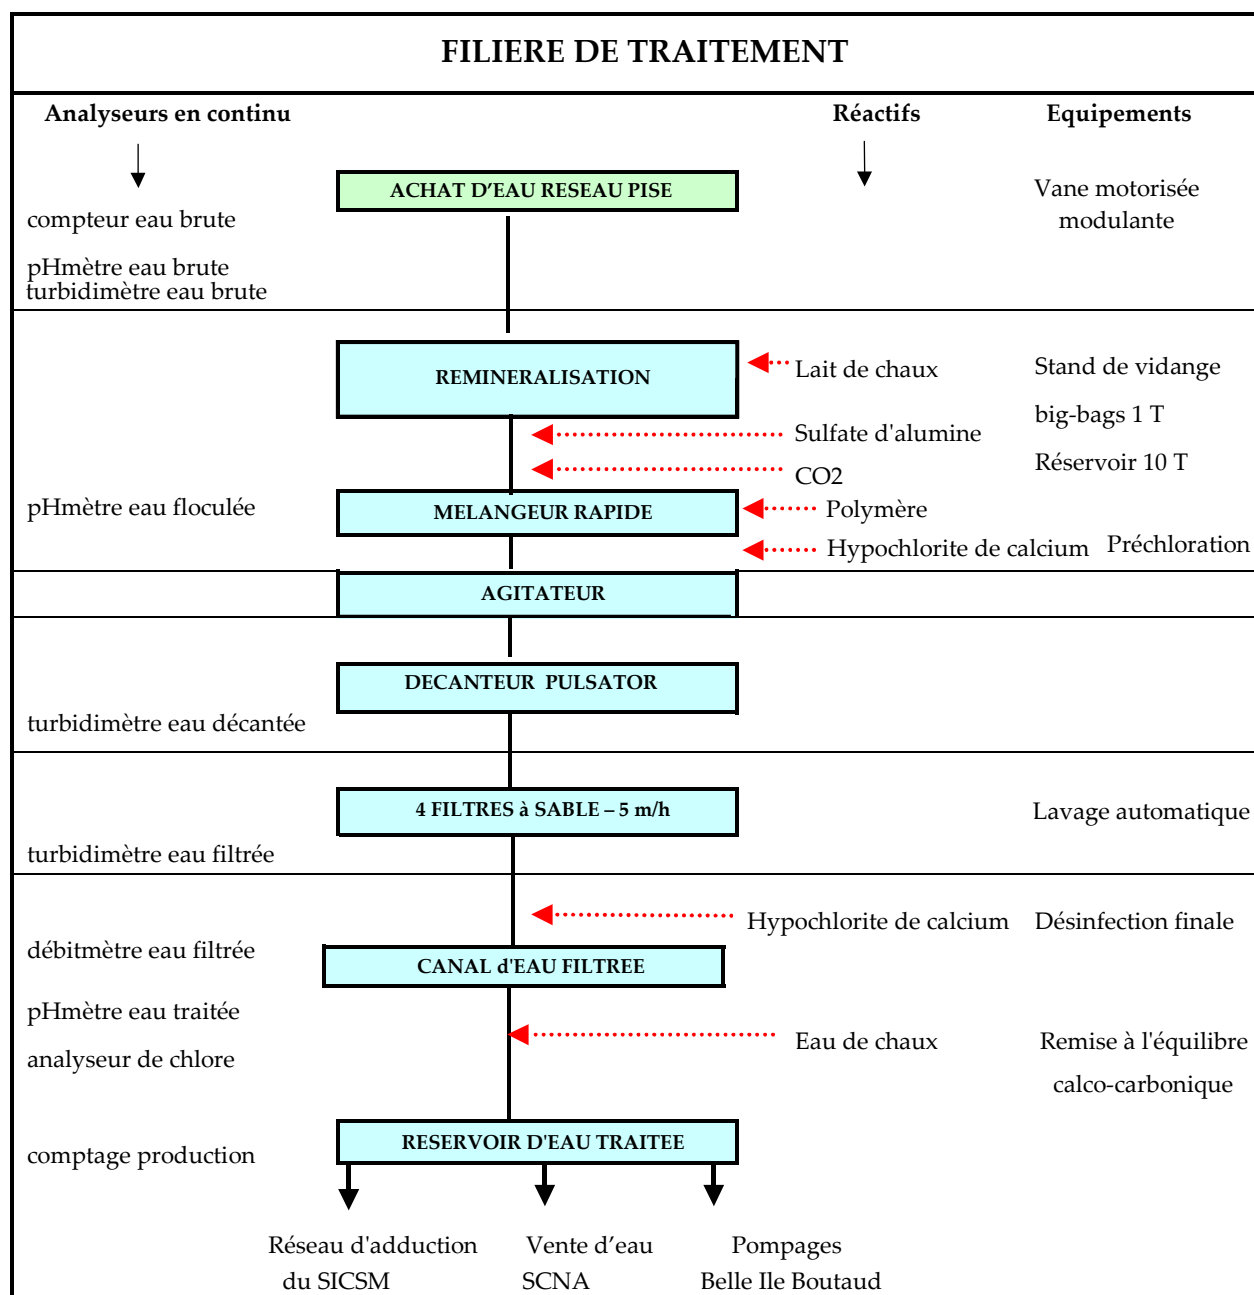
FILIERE DE TRAITEMENT

Analyseurs en continu

Réactifs

Equipements

ACHAT D'EAU RESEAU PISE

Vane motorisée modulante

compteur eau brute

pHmètre eau brute
turbidimètre eau brute

REMINERALISATION

Lait de chaux

Stand de vidange

big-bags 1 T

Sulfate d'alumine

Réservoir 10 T

CO2

pHmètre eau floculée

MELANGEUR RAPIDE

Polymère

Hypochlorite de calcium

Préchloration

AGITATEUR

DECANTEUR PULSATOR

turbidimètre eau décantée

4 FILTRES à SABLE – 5 m/h

Lavage automatique

turbidimètre eau filtrée

Hypochlorite de calcium

Désinfection finale

débitmètre eau filtrée

CANAL d'EAU FILTREE

pHmètre eau traitée

analyseur de chlore

Eau de chaux

Remise à l'équilibre calco-carbonique

comptage production

RESERVOIR D'EAU TRAITEE

Réseau d'adduction du SICSM

Vente d'eau SCNA

Pompages Belle Ile Boutaud